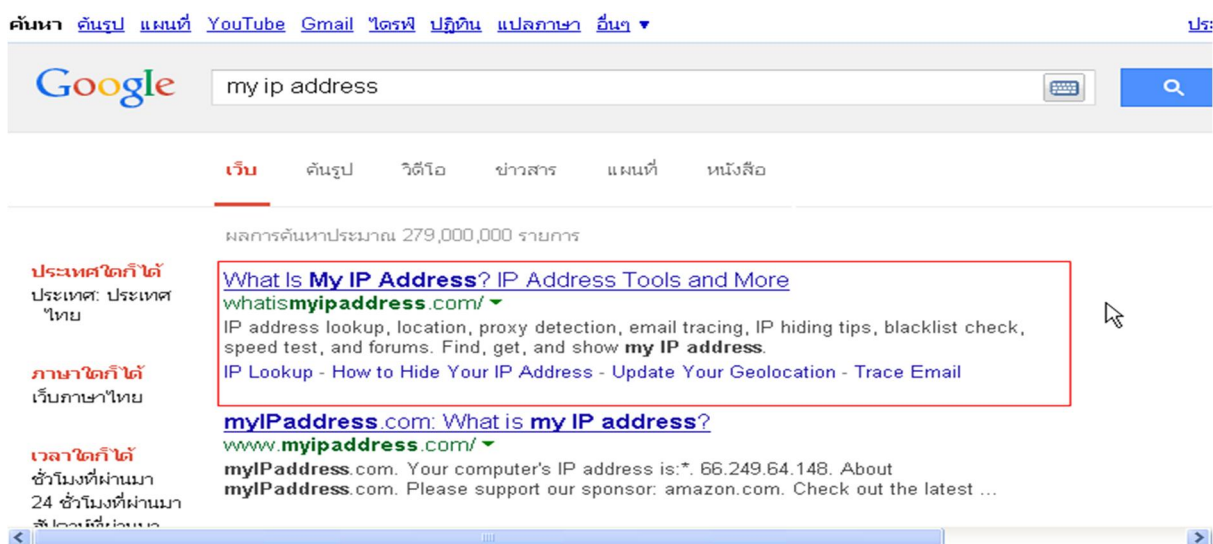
ค้นหา ค้นรูป แผนที่ YouTube Gmail ไดรฟ์ ปฏิทิน แปลภาษา อื่นๆ ▾ ประ

Google

my ip address

เว็บ ค้นรูป วิดีโอ ข่าวสาร แผนที่ หนังสือ

ผลการค้นหาประมาณ 279,000,000 รายการ

ประเทศใดก็ได้
ประเทศ: ประเทศไทย

ภาษาใดก็ได้
เว็บภาษาไทย

เวลาใดก็ได้
ชั่วโมงที่ผ่านมา
24 ชั่วโมงที่ผ่านมา
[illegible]

What Is My IP Address? IP Address Tools and More
whatismyipaddress.com/ ▾
IP address lookup, location, proxy detection, email tracing, IP hiding tips, blacklist check, speed test, and forums. Find, get, and show my IP address.
IP Lookup - How to Hide Your IP Address - Update Your Geolocation - Trace Email

myIPaddress.com: What is my IP address?
www.myipaddress.com/ ▾
myIPaddress.com. Your computer's IP address is:*. 66.249.64.148. About myIPaddress.com. Please support our sponsor: amazon.com. Check out the latest ...